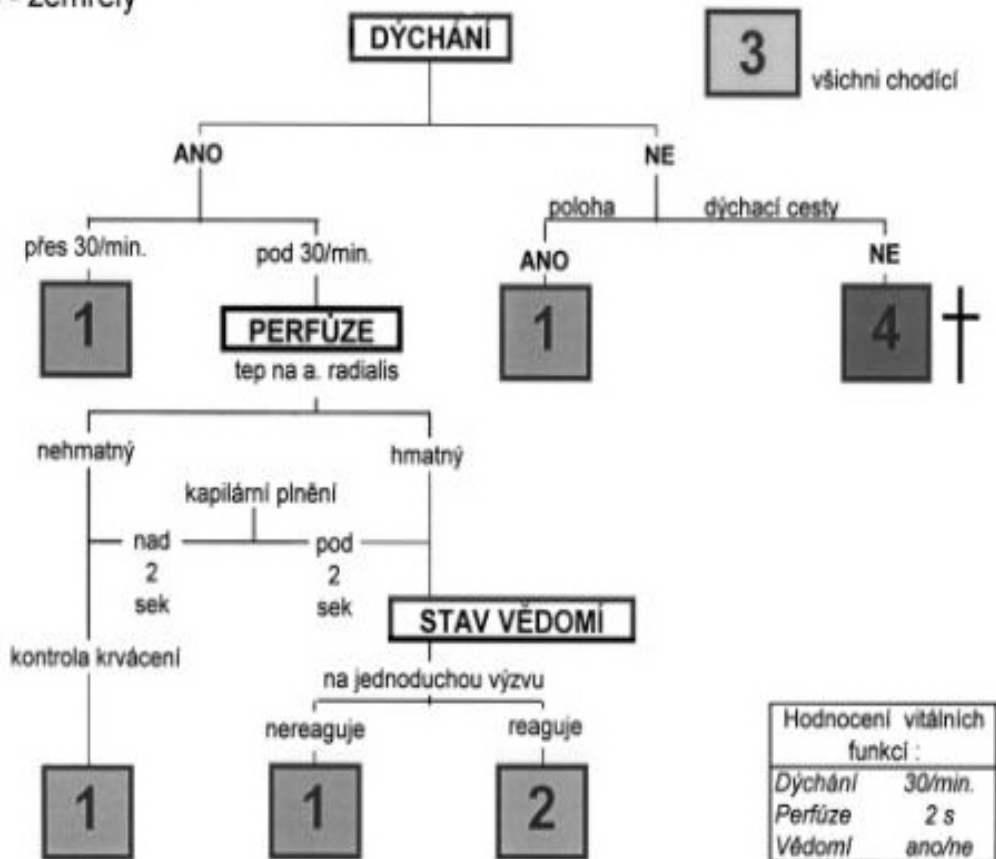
- zemřelý

DÝCHÁNÍ

3 všichni chodící

ANO

NE

poloha

dýchací cesty

přes 30/min.

pod 30/min.

ANO

NE

1

PERFÚZE

tep na a. radialis

1

4 †

nehmatný

hmatný

kapilární plnění

nad 2 sek

pod 2 sek

STAV VĚDOMÍ

kontrola krvácení

na jednoduchou výzvu

nereaguje

reaguje

1

1

2

| Hodnocení vitálních funkcí : | |
|---|---|
| Dýchání | 30/min. |
| Perfúze | 2 s |
| Vědomí | ano/ne |